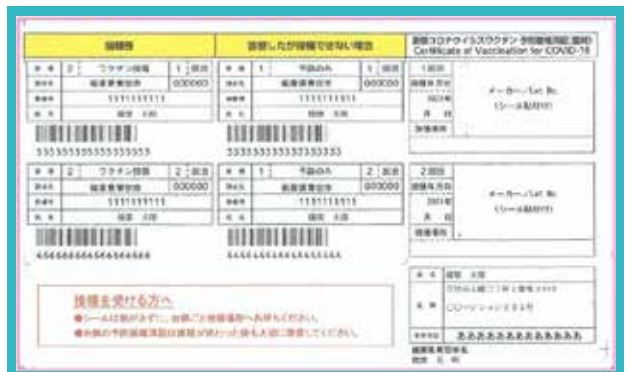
接種券

接種したが接種できない場合

新型コロナウイルスワクチン予防接種済証(臨時)
Certificate of Vaccination for COVID-19

| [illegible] | 2 | ワクチン接種 | 1 | 回目 |
|---|---|---|---|---|
| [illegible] | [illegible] | | 000000 | |
| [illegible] | 1111111111 | | | |
| 氏名 | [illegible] | | | |

3333333333333333

| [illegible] | 1 | 予診のみ | 1 | 回目 |
|---|---|---|---|---|
| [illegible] | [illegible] | | 000000 | |
| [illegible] | 1111111111 | | | |
| 氏名 | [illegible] | | | |

3333333333333333

1回目
接種年月日
2021年
月 日
接種場所

メーカー/Lot No.
(シール貼付け)

| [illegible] | 2 | ワクチン接種 | 2 | 回目 |
|---|---|---|---|---|
| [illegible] | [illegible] | | 000000 | |
| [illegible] | 1111111111 | | | |
| 氏名 | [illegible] | | | |

4444444444444444

| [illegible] | 1 | 予診のみ | 2 | 回目 |
|---|---|---|---|---|
| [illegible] | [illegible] | | 000000 | |
| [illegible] | 1111111111 | | | |
| 氏名 | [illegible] | | | |

4444444444444444

2回目
接種年月日
2021年
月 日
接種場所

メーカー/Lot No.
(シール貼付け)

接種を受ける方へ
●シールは剥がさずに、台紙ごと接種場所へお持ちください。
●台紙の予防接種済証は接種が終わった後も大切に保管してください。

氏名 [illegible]
住所 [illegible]
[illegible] あああああああああああ
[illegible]
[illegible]